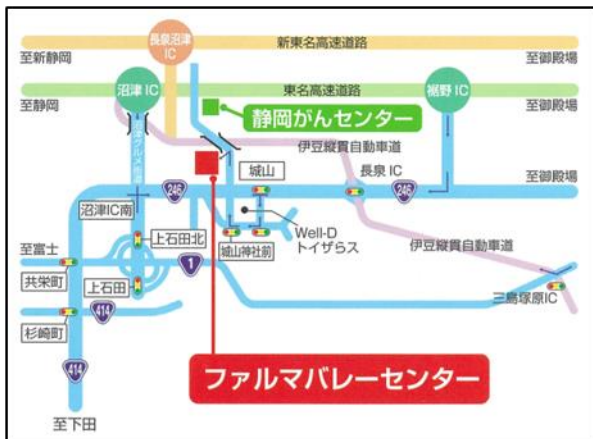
長泉沼津IC

新東名高速道路

至新静岡

至御殿場

沼津IC

東名高速道路

裾野IC

至静岡

至御殿場

静岡がんセンター

伊豆縦貫自動車道

城山

長泉IC

至御殿場

246

246

沼津IC南

Well-D
トイザらス

至富士

上石田北

城山神社前

伊豆縦貫自動車道

1

共栄町

上石田

414

三島塚原IC

杉崎町

414

ファルマバレーセンター

至下田